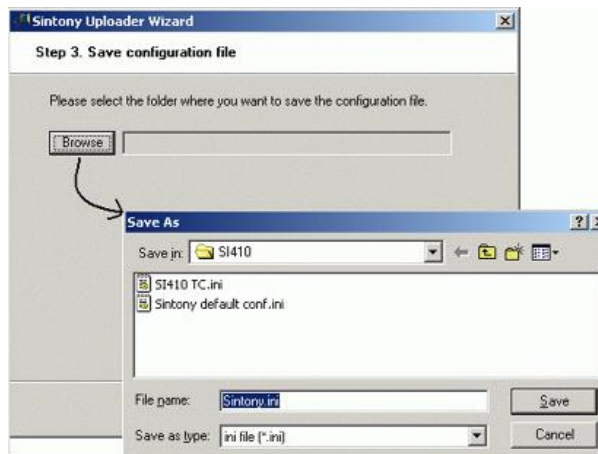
Sintony Uploader Wizard

Step 3. Save configuration file

Please select the folder where you want to save the configuration file.

Browse

Save As

Save in: SI410

SI410 TC.ini
Sintony default conf.ini

File name: Sintony.ini

Save

Save as type: ini file (*.ini)

Cancel